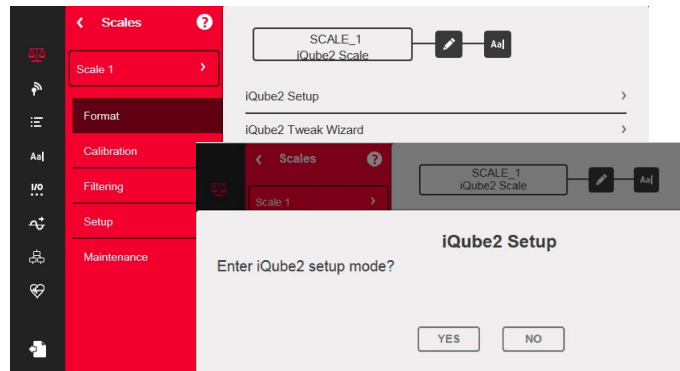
Scales

Scale 1

Format

Calibration

Filtering

Setup

Maintenance

Aa|

I/O

SCALE_1
iQube2 Scale

Aa|

iQube2 Setup

iQube2 Tweak Wizard

Scales

Scale 1

SCALE_1
iQube2 Scale

Aa|

iQube2 Setup

Enter iQube2 setup mode?

YES

NO